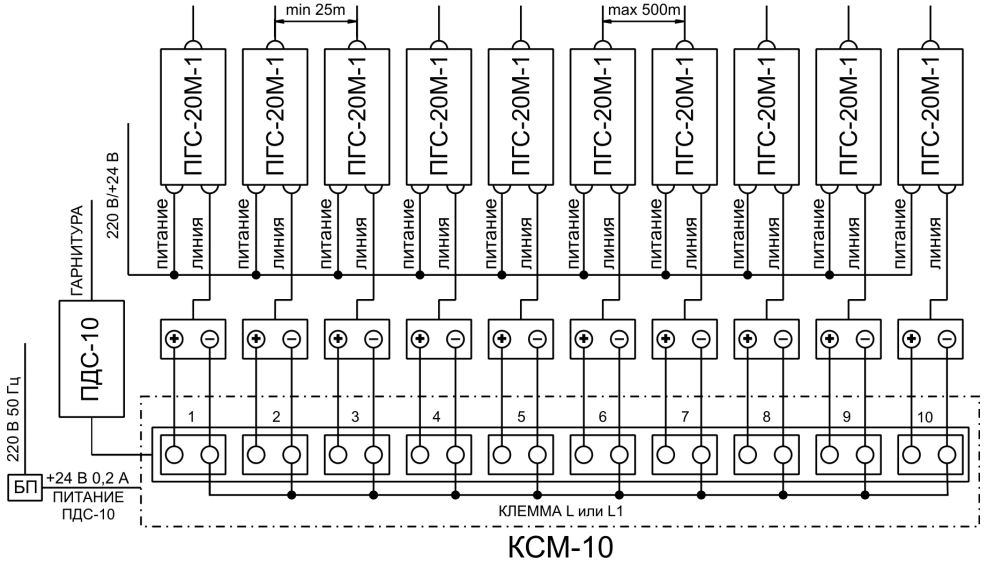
min 25m

max 500m

ПГС-20М-1
ПГС-20М-1
ПГС-20М-1
ПГС-20М-1
ПГС-20М-1
ПГС-20М-1
ПГС-20М-1
ПГС-20М-1
ПГС-20М-1
ПГС-20М-1

220 В/+24 В

питание линия
питание линия
питание линия
питание линия
питание линия
питание линия
питание линия
питание линия
питание линия
питание линия

ГАРНИТУРА

ПДС-10

220 В 50 Гц

1 2 3 4 5 6 7 8 9 10

БП

+24 В 0,2 А

ПИТАНИЕ ПДС-10

КЛЕММА L или L1

КСМ-10